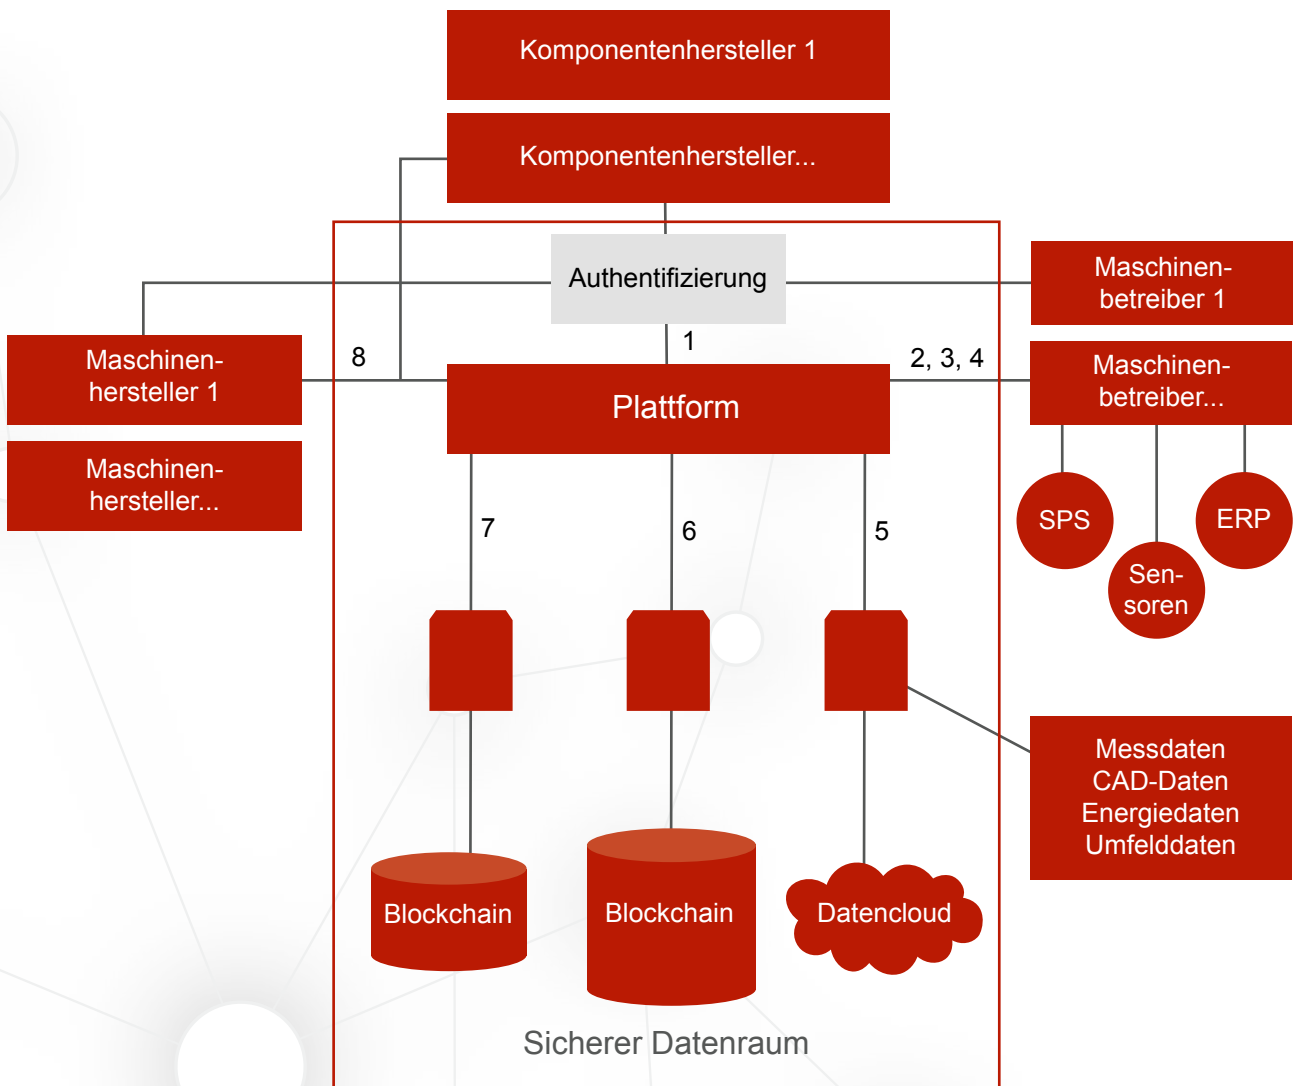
Komponentenhersteller 1

Komponentenhersteller...

Authentifizierung

Maschinenbetreiber 1

Maschinenhersteller 1

8

1

2, 3, 4

Maschinenbetreiber...

Plattform

Maschinenhersteller...

7

6

5

SPS

ERP

Sensoren

Messdaten
CAD-Daten
Energiedaten
Umfelddaten

Blockchain

Blockchain

Datencloud

Sicherer Datenraum